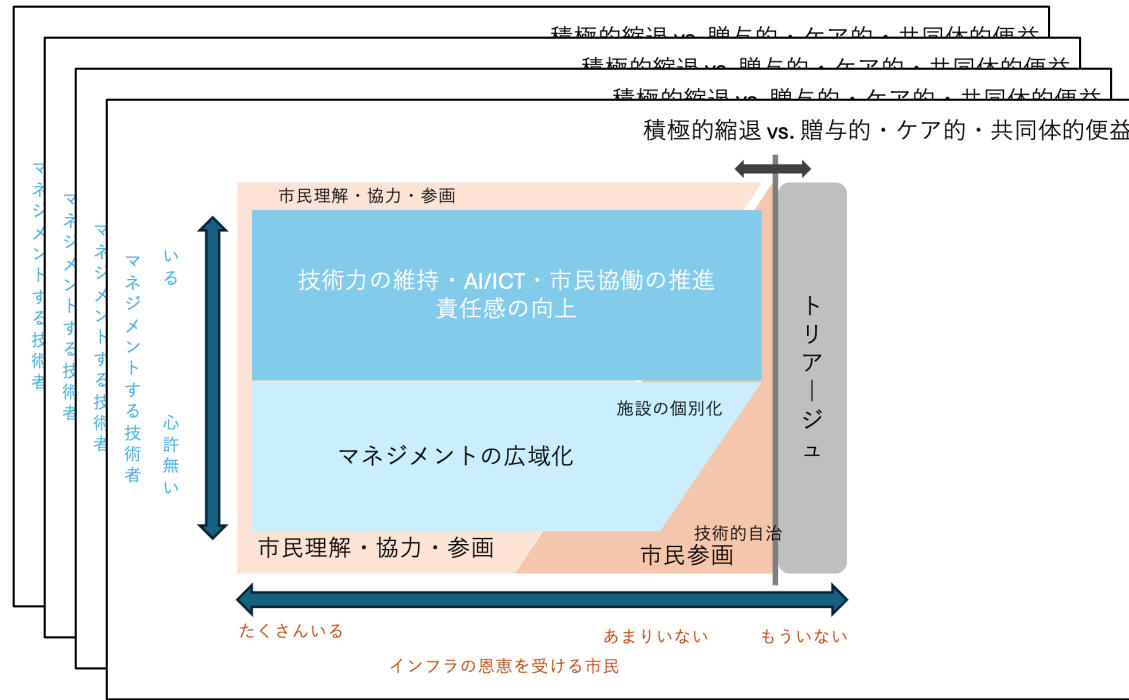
積極的縮退 vs. 贈与的・ケア的・共同体的便益

マネジメントする技術者

マネジメントする技術者

マネジメントする技術者

マネジメントする技術者

いる

心許無い

市民理解・協力・参画

技術力の維持・AI/ICT・市民協働の推進
責任感の向上

施設の個別化

マネジメントの広域化

技術的自治

市民理解・協力・参画

市民参画

トリアージュ

たくさんいる

あまりいない

もういない

インフラの恩恵を受ける市民